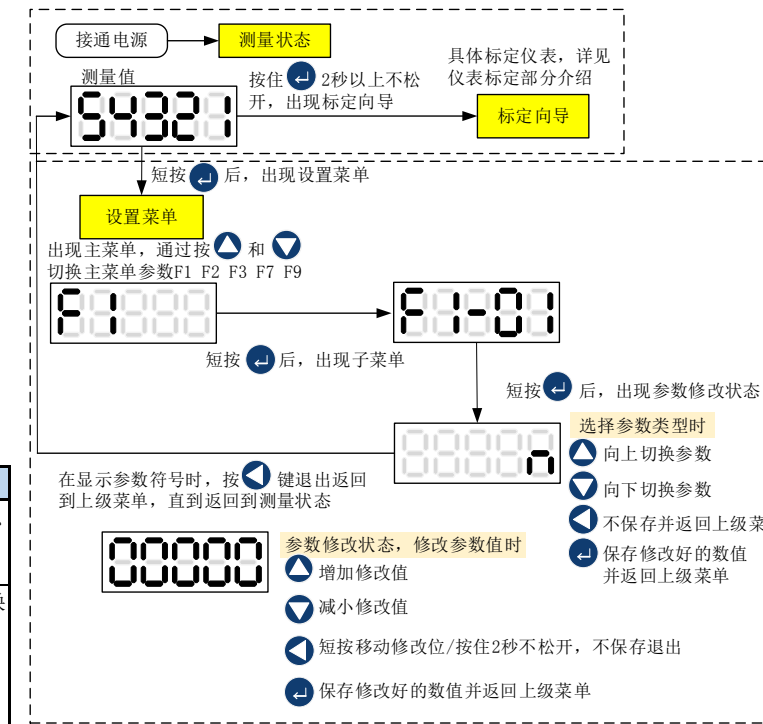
接通电源

测量状态

测量值

54321

按住 2秒以上不松开，出现标定向导

具体标定仪表，详见仪表标定部分介绍

标定向导

短按 后，出现设置菜单

设置菜单

出现主菜单，通过按 和 切换主菜单参数F1 F2 F3 F7 F9

F1

F1-01

短按 后，出现子菜单

短按 后，出现参数修改状态

选择参数类型时

n

向上切换参数

向下切换参数

不保存并返回上级菜

保存修改好的数值并返回上级菜单

在显示参数符号时，按 键退出返回到上级菜单，直到返回到测量状态

00000

参数修改状态，修改参数值时

增加修改值

减小修改值

短按移动修改位/按住2秒不松开，不保存退出

保存修改好的数值并返回上级菜单